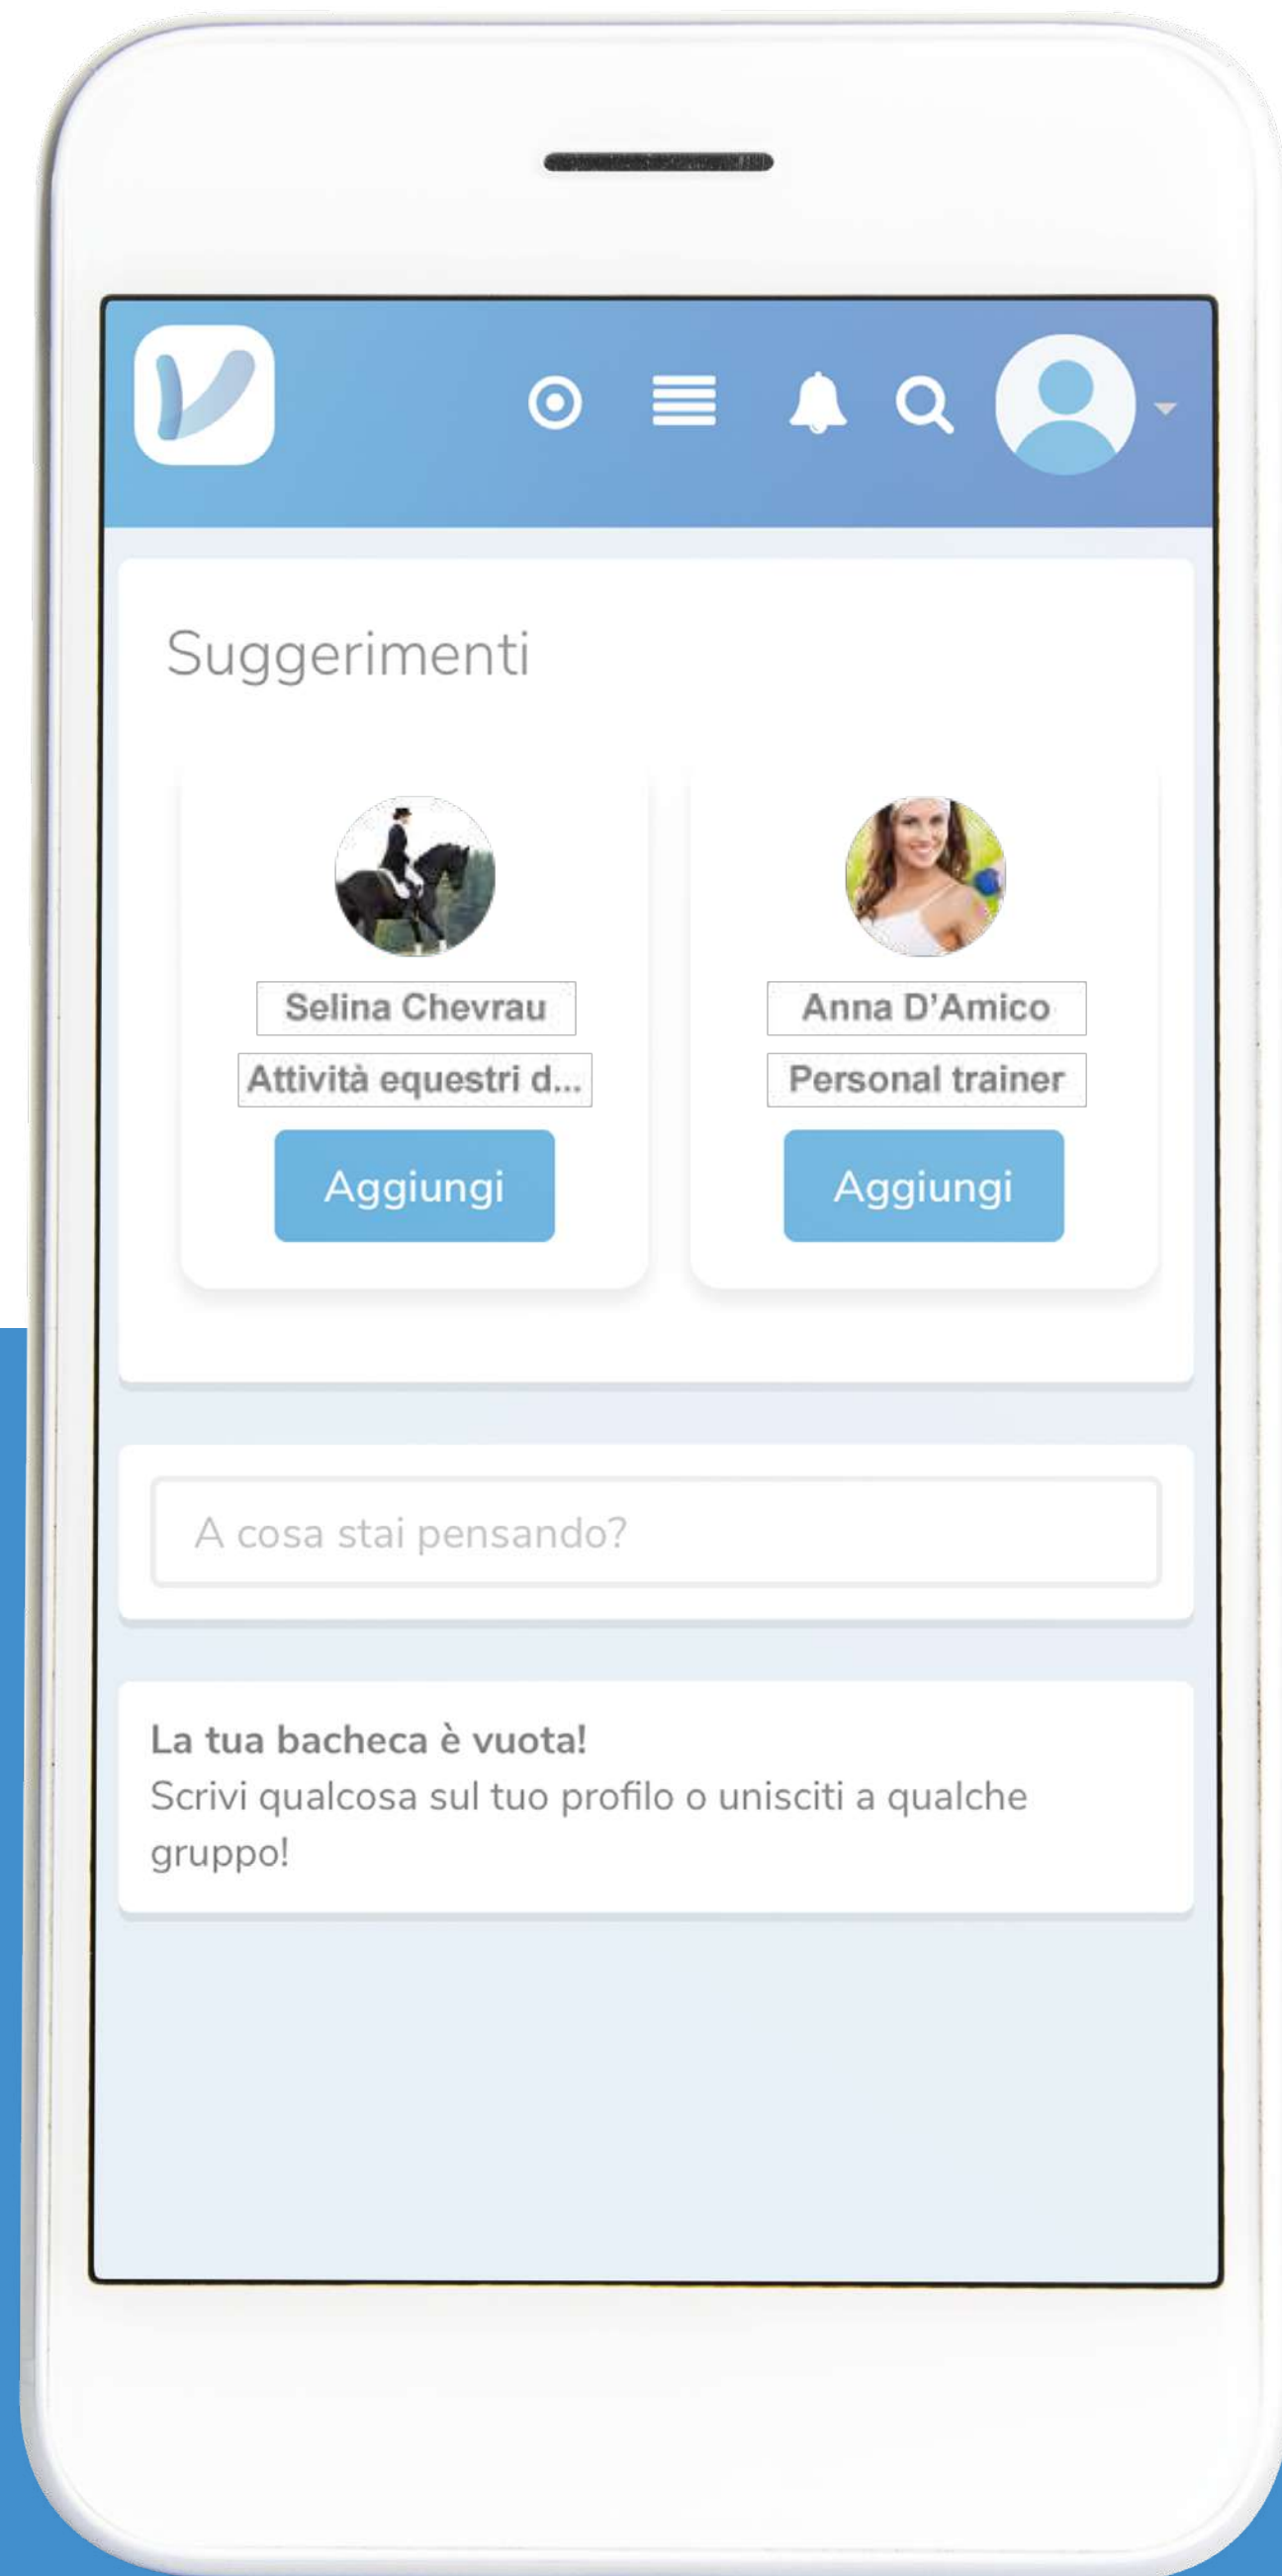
Suggerimenti

Selina Chevrau
Attività equestri d...
Aggiungi

Anna D'Amico
Personal trainer
Aggiungi

A cosa stai pensando?

La tua bacheca è vuota!
Scrivi qualcosa sul tuo profilo o unisciti a qualche gruppo!